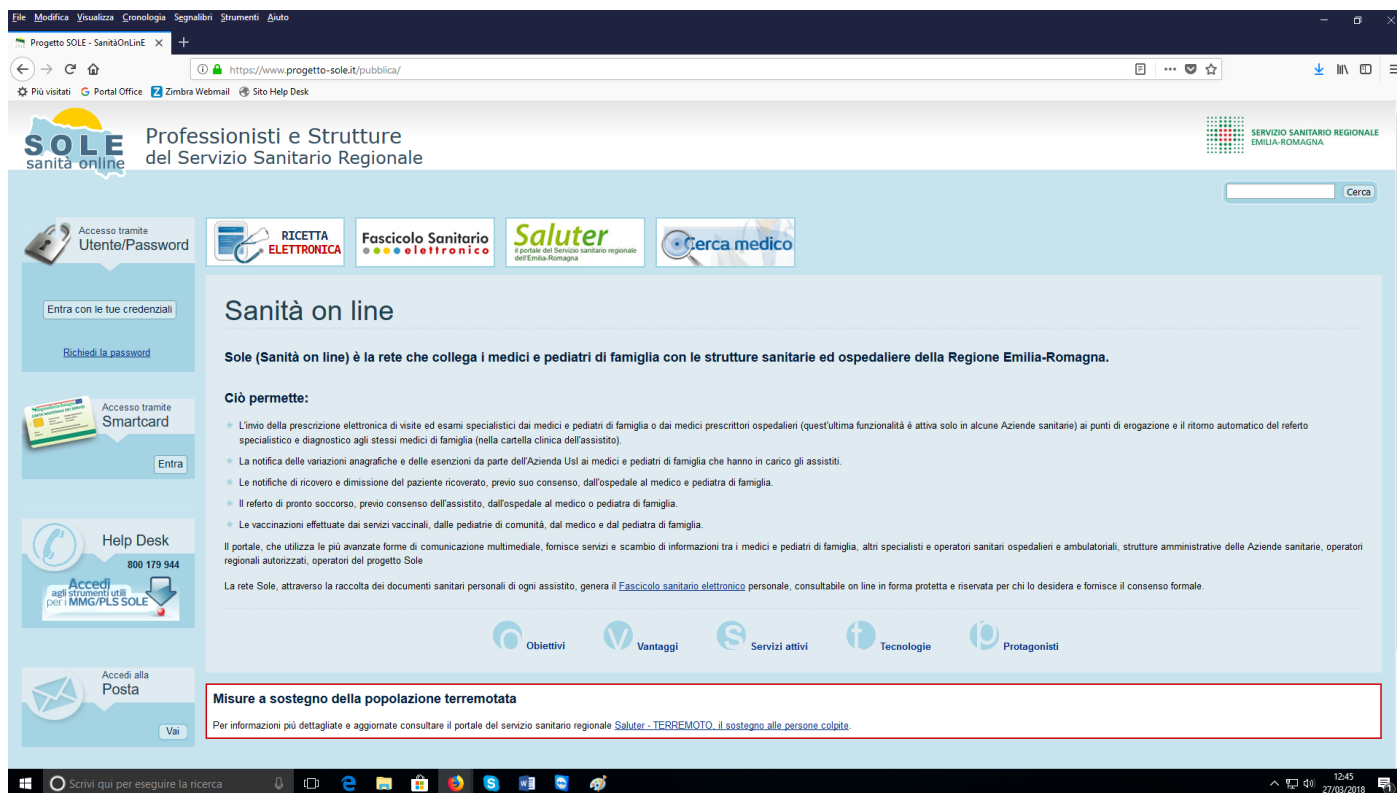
File Modifica Visualizza Cronologia Segnalibri Strumenti Aiuto

Progetto SOLE - SanitàOnLinE ×

https://www.progetto-sole.it/pubblica/

Più visitati Portal Office Zimbra Webmail Sito Help Desk

SOLE sanità online

Professionisti e Strutture del Servizio Sanitario Regionale

SERVIZIO SANITARIO REGIONALE EMILIA-ROMAGNA

Cerca

Accesso tramite Utente/Password

Entra con le tue credenziali

Richiedi la password

Accesso tramite Smartcard

Entra

Help Desk
800 179 944

Accedi agli strumenti utili per i MMG/PLS SOLE

Accedi alla Posta

Vai

RICETTA ELETTRONICA

Fascicolo Sanitario elettronico

Saluter il portale del Servizio sanitario regionale dell'Emilia-Romagna

Cerca medico

Sanità on line

Sole (Sanità on line) è la rete che collega i medici e pediatri di famiglia con le strutture sanitarie ed ospedaliere della Regione Emilia-Romagna.

Ciò permette:

L'invio della prescrizione elettronica di visite ed esami specialistici dai medici e pediatri di famiglia o dai medici prescrittori ospedalieri (quest'ultima funzionalità è attiva solo in alcune Aziende sanitarie) ai punti di erogazione e il ritorno automatico del referto specialistico e diagnostico agli stessi medici di famiglia (nella cartella clinica dell'assistito).

La notifica delle variazioni anagrafiche e delle esenzioni da parte dell'Azienda Usl ai medici e pediatri di famiglia che hanno in carico gli assistiti.

Le notifiche di ricovero e dimissione del paziente ricoverato, previo suo consenso, dall'ospedale al medico e pediatra di famiglia.

Il referto di pronto soccorso, previo consenso dell'assistito, dall'ospedale al medico o pediatra di famiglia.

Le vaccinazioni effettuate dai servizi vaccinali, dalle pediatrie di comunità, dal medico e dal pediatra di famiglia.

Il portale, che utilizza le più avanzate forme di comunicazione multimediale, fornisce servizi e scambio di informazioni tra i medici e pediatri di famiglia, altri specialisti e operatori sanitari ospedalieri e ambulatoriali, strutture amministrative delle Aziende sanitarie, operatori regionali autorizzati, operatori del progetto Sole

La rete Sole, attraverso la raccolta dei documenti sanitari personali di ogni assistito, genera il Fascicolo sanitario elettronico personale, consultabile on line in forma protetta e riservata per chi lo desidera e fornisce il consenso formale.

Obiettivi Vantaggi Servizi attivi Tecnologie Protagonisti

Misure a sostegno della popolazione terremotata

Per informazioni più dettagliate e aggiornate consultare il portale del servizio sanitario regionale Saluter - TERREMOTO, il sostegno alle persone colpite.

Scrivi qui per eseguire la ricerca

12:45 27/03/2018